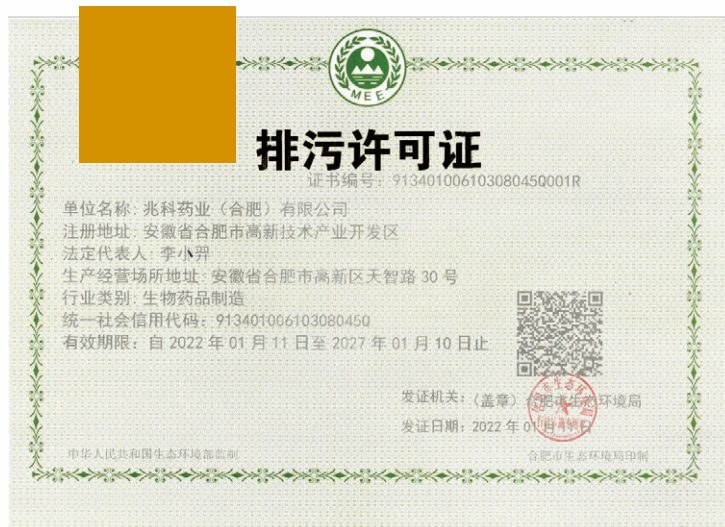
MEE

排污许可证

证书编号：91340100610308045Q001R

单位名称：兆科药业（合肥）有限公司
注册地址：安徽省合肥市高新技术产业开发区
法定代表人：李小羿
生产经营场所地址：安徽省合肥市高新区天智路 30 号
行业类别：生物药品制造
统一社会信用代码：91340100610308045Q
有效期限：自 2022 年 01 月 11 日至 2027 年 01 月 10 日止

发证机关：（盖章）合肥市生态环境局
发证日期：2022 年 01 月 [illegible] 日

中华人民共和国生态环境部监制
合肥市生态环境局印制